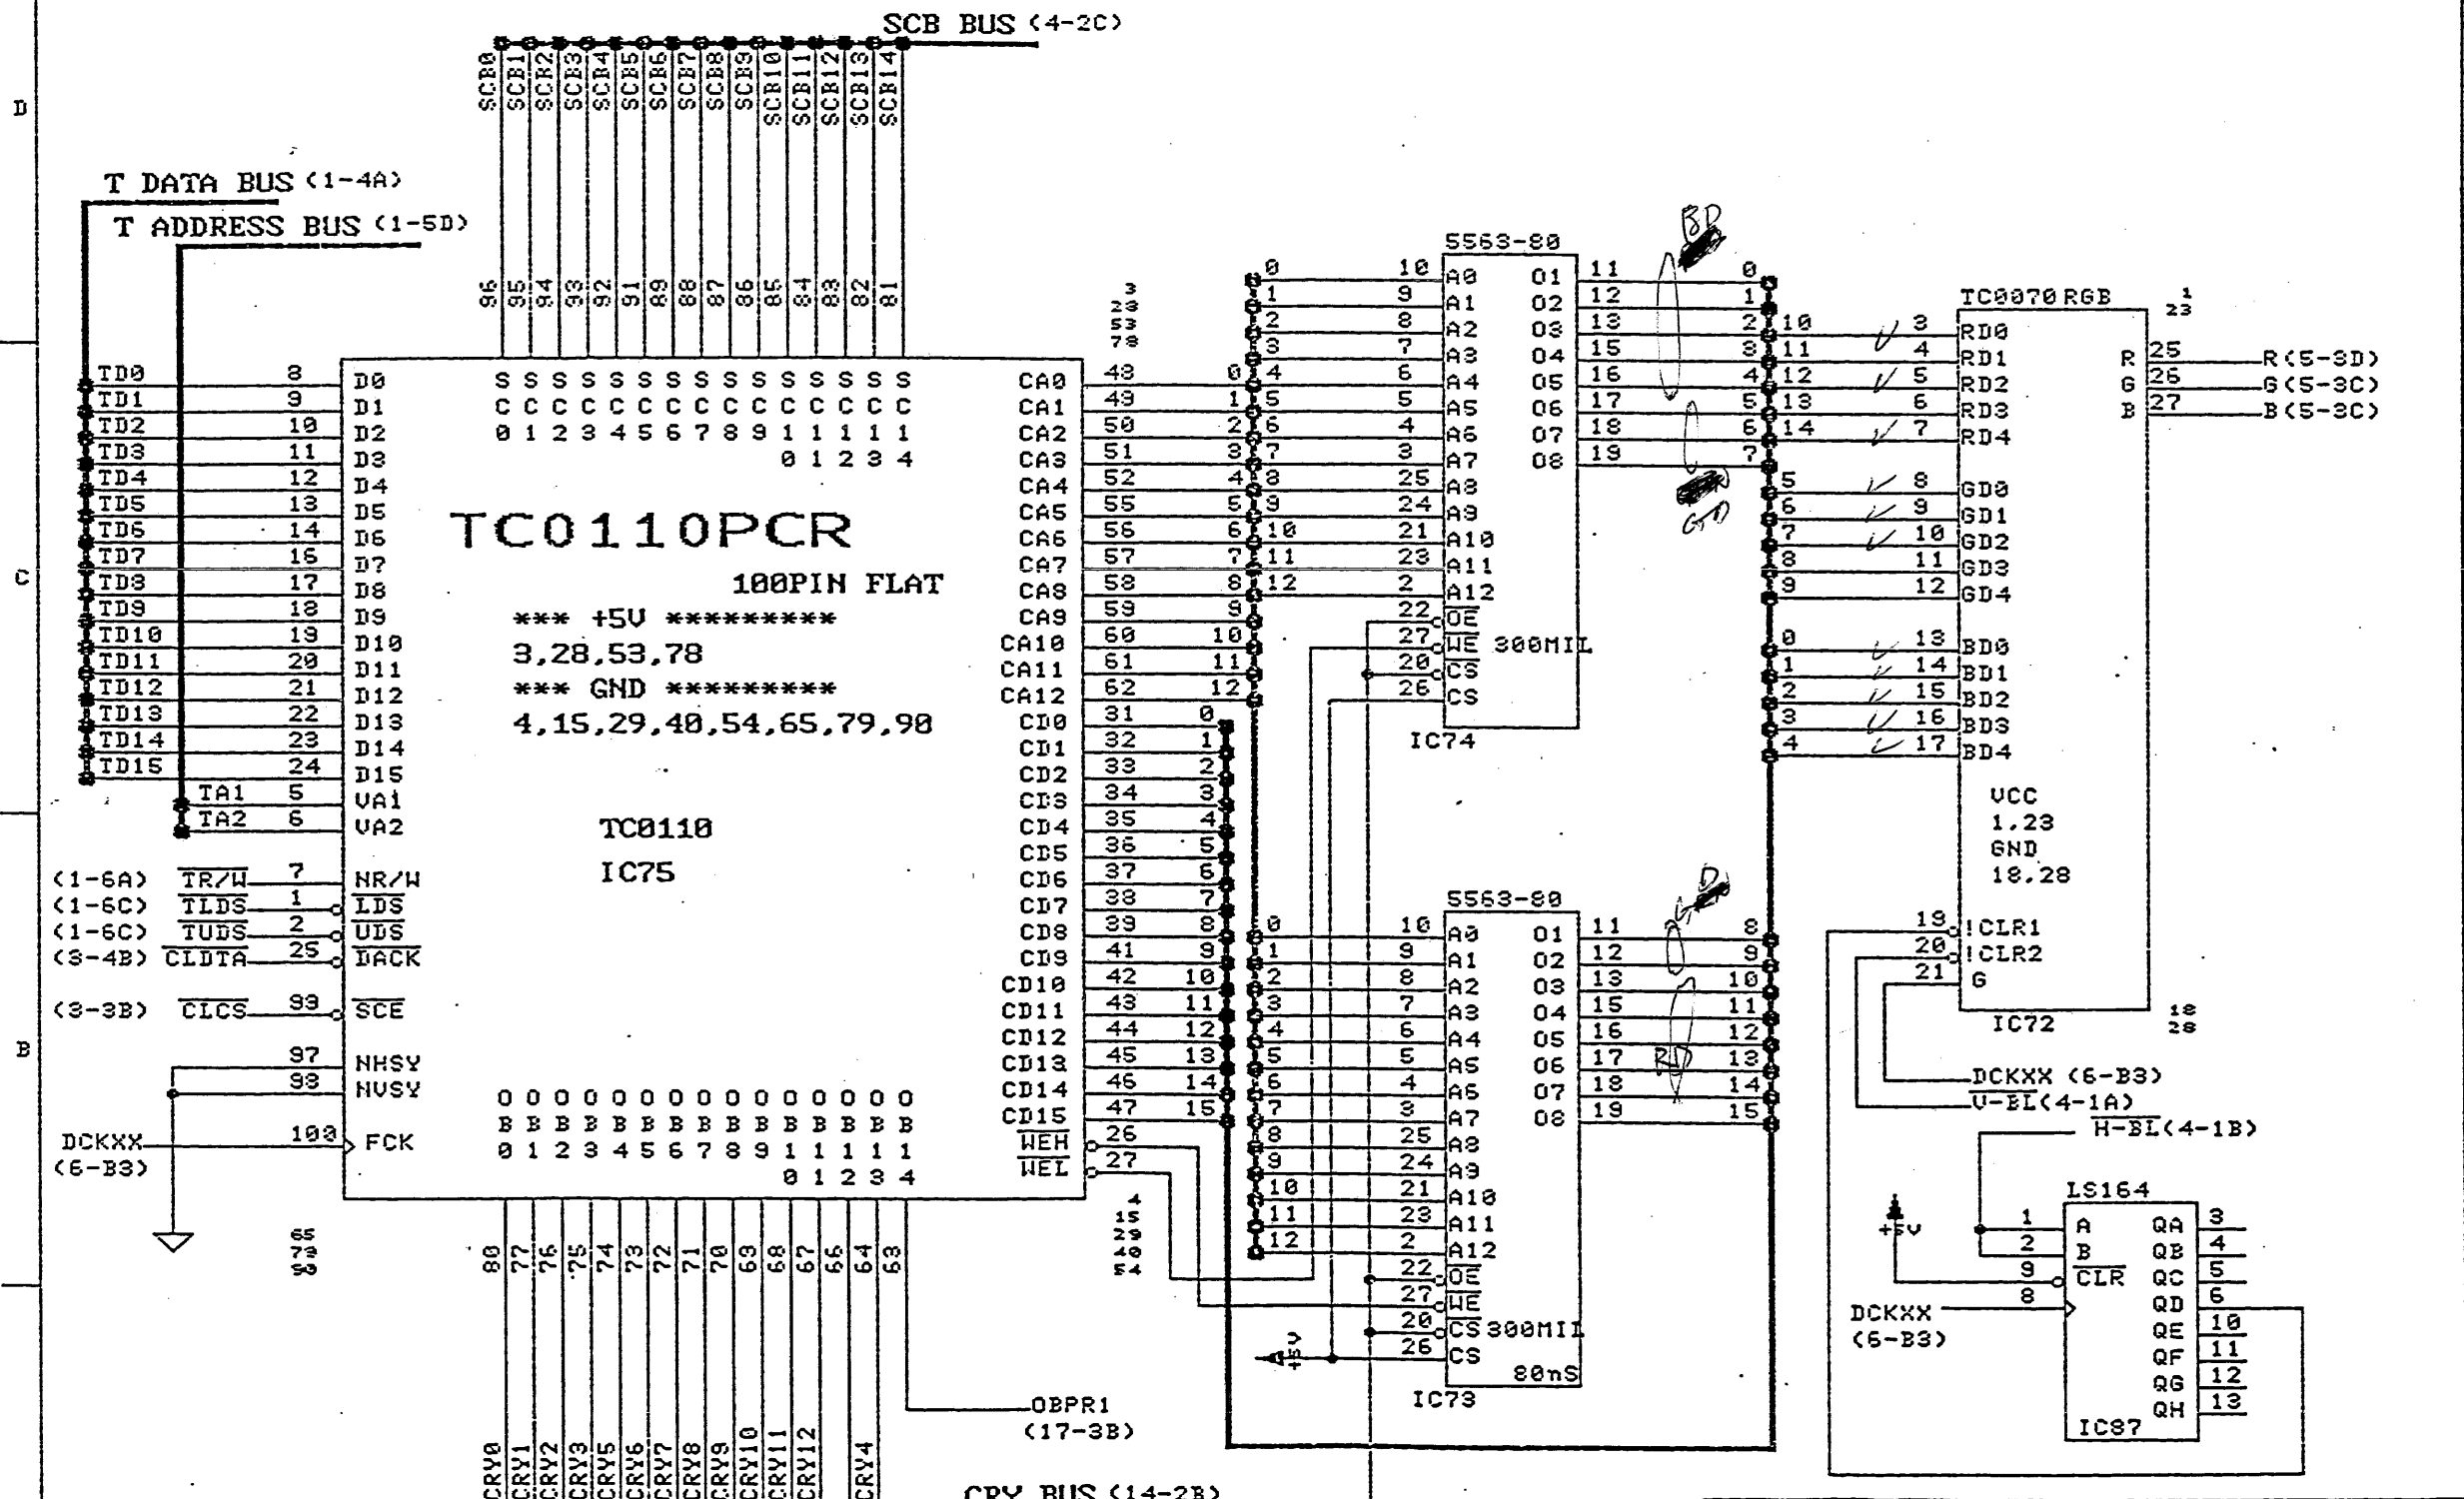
SCB BUS (4-2C)

SCB0 SCB1 SCB2 SCB3 SCB4 SCB5 SCB6 SCB7 SCB8 SCB9 SCB10 SCB11 SCB12 SCB13 SCB14

D

T DATA BUS (1-4A)
T ADDRESS BUS (1-5D)

96 95 94 93 92 91 89 88 87 86 85 84 83 82 81

TD0 8 D0
TD1 9 D1
TD2 10 D2
TD3 11 D3
TD4 12 D4
TD5 13 D5
TD6 14 D6
TD7 16 D7
TD8 17 D8
TD9 18 D9
TD10 19 D10
TD11 20 D11
TD12 21 D12
TD13 22 D13
TD14 23 D14
TD15 24 D15
TA1 5 VA1
TA2 6 VA2

C

(1-6A) $\overline{TR/W}$ 7 NR/W
(1-6C) $\overline{TLDS}$ 1 $\overline{LDS}$
(1-6C) $\overline{TUDS}$ 2 $\overline{UDS}$
(3-4B) $\overline{CLDTA}$ 25 $\overline{DACK}$
(3-3B) $\overline{CLCS}$ 99 $\overline{SCE}$
97 NHSY
98 NVSY
DCKXX (6-B3) 100 FCK

B

65 79 90

S S S S S S S S S S S S S S S
C C C C C C C C C C C C C C C
0 1 2 3 4 5 6 7 8 9 1 1 1 1 1
0 1 2 3 4

TC0110PCR
100PIN FLAT
*** +5V *********
3,28,53,78
*** GND *********
4,15,29,40,54,65,79,90

TC0110
IC75

0 0 0 0 0 0 0 0 0 0 0 0 0 0 0
B B B B B B B B B B B B B B B
0 1 2 3 4 5 6 7 8 9 1 1 1 1 1
0 1 2 3 4

80 77 76 75 74 73 72 71 70 69 68 67 66 64 63

CRY0 CRY1 CRY2 CRY3 CRY5 CRY6 CRY7 CRY8 CRY9 CRY10 CRY11 CRY12 CRY4

CRY BUS (14-2B)

OBPR1 (17-3B)

3 28 53 78

CA0 48 0
CA1 49 1
CA2 50 2
CA3 51 3
CA4 52 4
CA5 55 5
CA6 56 6
CA7 57 7
CA8 58 8
CA9 59 9
CA10 60 10
CA11 61 11
CA12 62 12
CD0 31 0
CD1 32 1
CD2 33 2
CD3 34 3
CD4 35 4
CD5 36 5
CD6 37 6
CD7 38 7
CD8 39 8
CD9 41 9
CD10 42 10
CD11 43 11
CD12 44 12
CD13 45 13
CD14 46 14
CD15 47 15
$\overline{WEH}$ 26
$\overline{WEL}$ 27

4 15 29 40 54

5563-80
0 10 A0 O1 11
1 9 A1 O2 12
2 8 A2 O3 13
3 7 A3 O4 15
4 6 A4 O5 16
5 5 A5 O6 17
6 4 A6 O7 18
7 3 A7 O8 19
8 25 A8
9 24 A9
10 21 A10
11 23 A11
12 2 A12
22 $\overline{OE}$
27 $\overline{WE}$ 300MIL
20 $\overline{CS}$
26 CS
IC74

BD
GD

0 1 2 3 4 5 6 7
10 3 RD0
11 4 RD1
12 5 RD2
13 6 RD3
14 7 RD4
5 8 GD0
6 9 GD1
7 10 GD2
8 11 GD3
9 12 GD4
0 13 BD0
1 14 BD1
2 15 BD2
3 16 BD3
4 17 BD4

TC0070RGB
1 23
R 25 R(5-3D)
G 26 G(5-3C)
B 27 B(5-3C)

VCC
1,23
GND
18,28

19 !CLR1
20 !CLR2
21 G
IC72
18 28

5563-80
0 10 A0 O1 11 8
1 9 A1 O2 12 9
2 8 A2 O3 13 10
3 7 A3 O4 15 11
4 6 A4 O5 16 12
5 5 A5 O6 17 13
6 4 A6 O7 18 14
7 3 A7 O8 19 15
8 25 A8
9 24 A9
10 21 A10
11 23 A11
12 2 A12
22 $\overline{OE}$
27 $\overline{WE}$
20 $\overline{CS}$ 300MIL
26 CS
80nS
IC73

GD
RD

+5V

DCKXX (6-B3)
$\overline{V-BL}$(4-1A)
$\overline{H-BL}$(4-1B)

LS164
+5V
1 A QA 3
2 B QB 4
9 $\overline{CLR}$ QC 5
8 QD 6
QE 10
QF 11
QG 12
QH 13
IC87
DCKXX (6-B3)